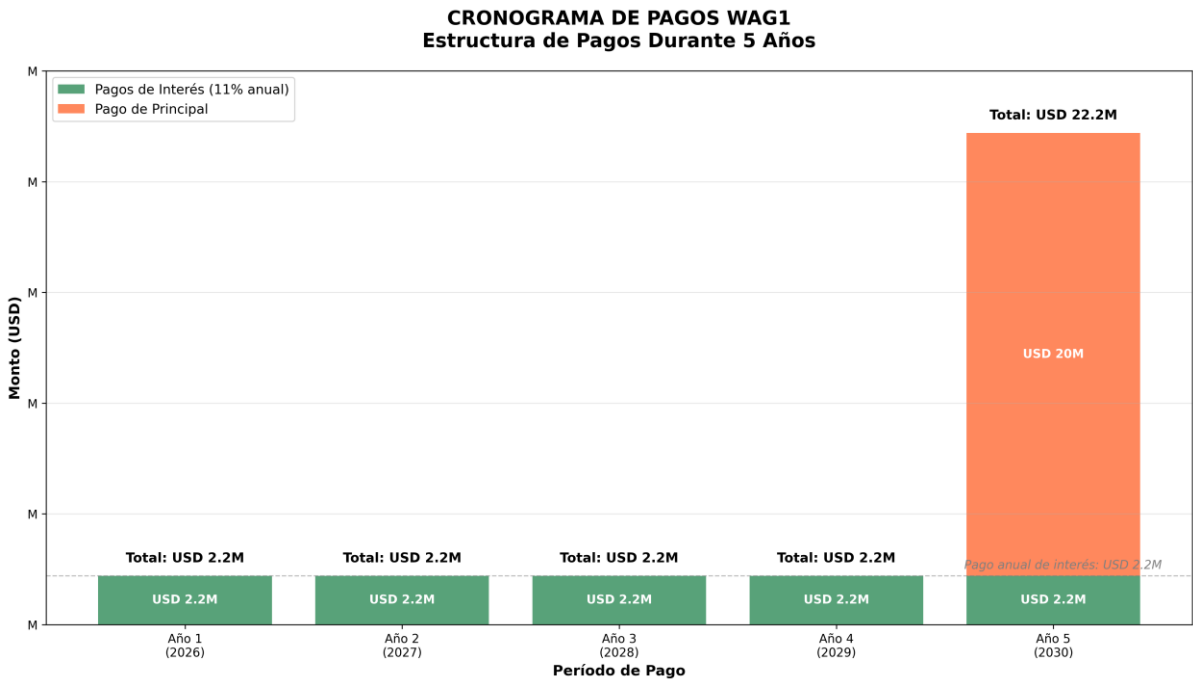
CRONOGRAMA DE PAGOS WAG1
Estructura de Pagos Durante 5 Años

Pagos de Interés (11% anual)
Pago de Principal

Monto (USD)

M
M
M
M
M
M

Total: USD 22.2M

USD 20M

Total: USD 2.2M
Total: USD 2.2M
Total: USD 2.2M
Total: USD 2.2M

Pago anual de interés: USD 2.2M

USD 2.2M
USD 2.2M
USD 2.2M
USD 2.2M
USD 2.2M

Año 1
(2026)
Año 2
(2027)
Año 3
(2028)
Año 4
(2029)
Año 5
(2030)

Período de Pago